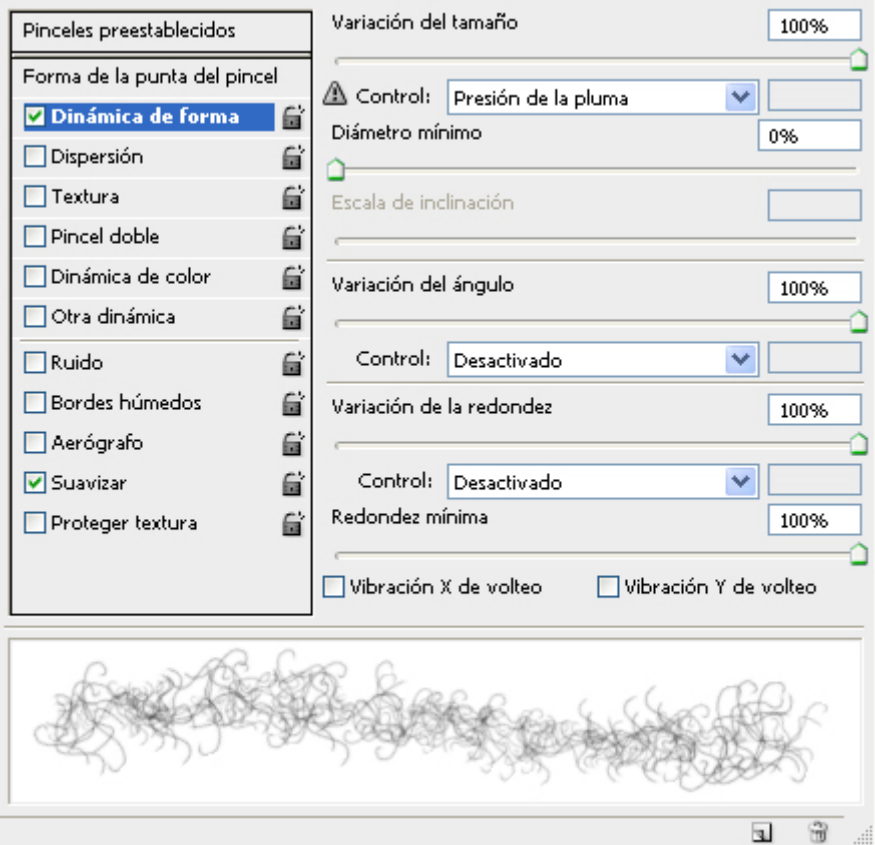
Pinceles preestablecidos

Forma de la punta del pincel

Dinámica de forma

Dispersión

Textura

Pincel doble

Dinámica de color

Otra dinámica

Ruido

Bordes húmedos

Aerógrafo

Suavizar

Proteger textura

Variación del tamaño 100%

Control: Presión de la pluma

Diámetro mínimo 0%

Escala de inclinación

Variación del ángulo 100%

Control: Desactivado

Variación de la redondez 100%

Control: Desactivado

Redondez mínima 100%

Vibración X de volteo

Vibración Y de volteo